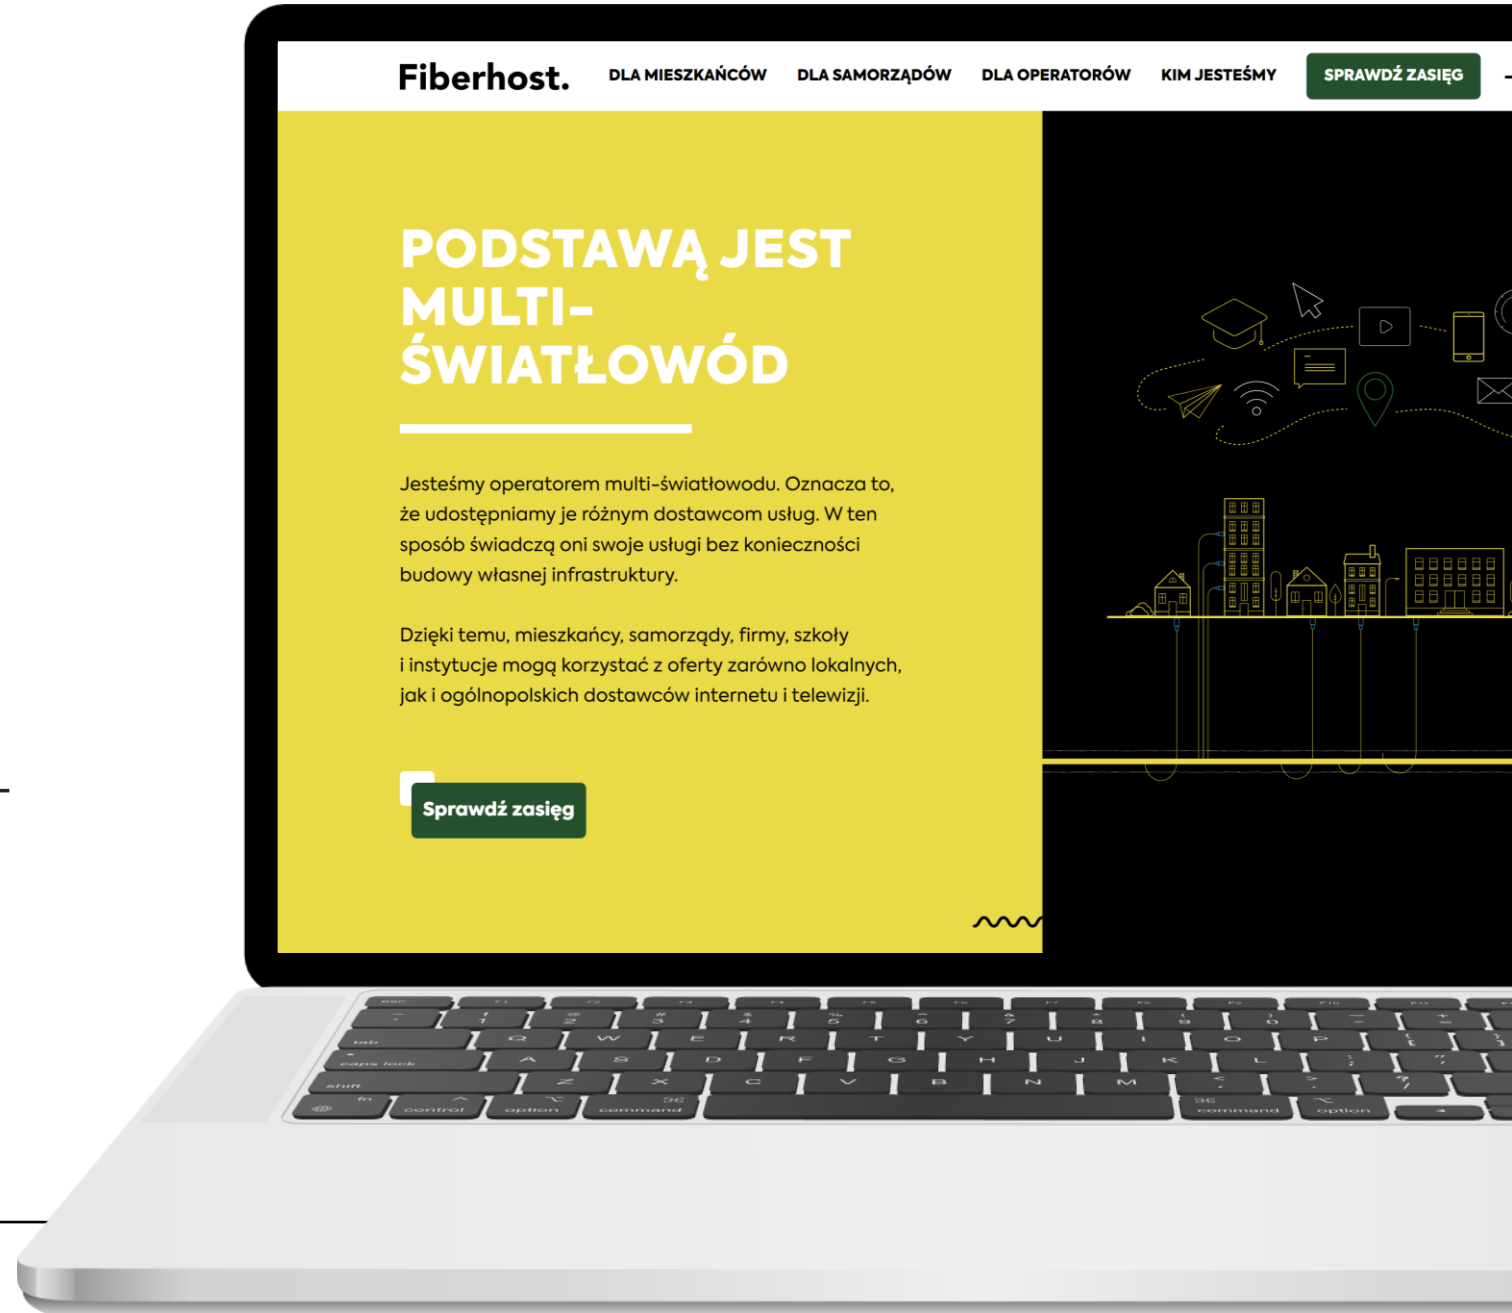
Fiberhost. DLA MIESZKAŃCÓW DLA SAMORZĄDÓW DLA OPERATORÓW KIM JESTEŚMY SPRAWDŹ ZASIĘG

PODSTAWĄ JEST MULTI-ŚWIATŁOWÓD

Jesteśmy operatorem multi-światłowodu. Oznacza to, że udostępniamy je różnym dostawcom usług. W ten sposób świadczą oni swoje usługi bez konieczności budowy własnej infrastruktury.

Dzięki temu, mieszkańcy, samorządy, firmy, szkoły i instytucje mogą korzystać z oferty zarówno lokalnych, jak i ogólnopolskich dostawców internetu i telewizji.

Sprawdź zasięg